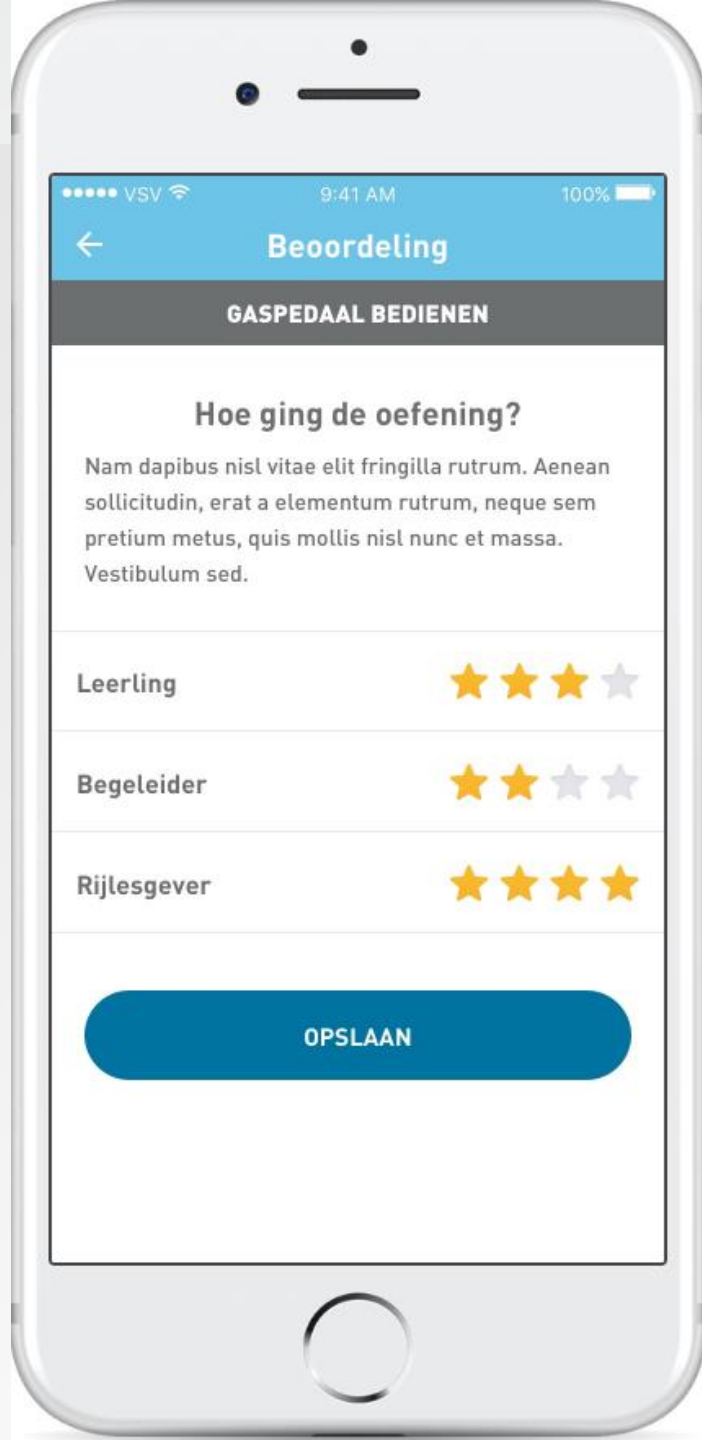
••••• VSV
9:41 AM
100%

Beoordeling

GASPEDAAL BEDIENEN

Hoe ging de oefening?

Nam dapibus nisl vitae elit fringilla rutrum. Aenean sollicitudin, erat a elementum rutrum, neque sem pretium metus, quis mollis nisl nunc et massa. Vestibulum sed.

Leerling

Begeleider

Rijlesgever

OPSLAAN